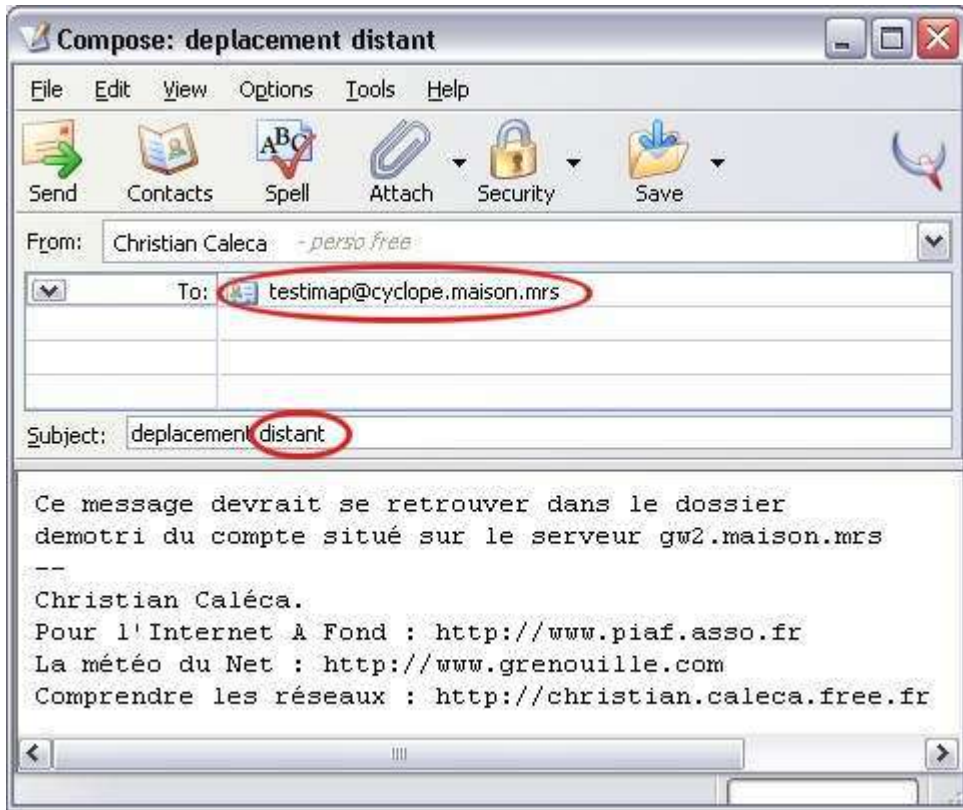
Compose: deplacement distant

File Edit View Options Tools Help

Send Contacts Spell Attach Security Save

From: Christian Caleca - perso free

To: testimap@cyclope.maison.mrs

Subject: deplacement distant

Ce message devrait se retrouver dans le dossier demotri du compte situé sur le serveur gw2.maison.mrs
--
Christian Caléca.
Pour l'Internet A Fond : http://www.piaf.asso.fr
La météo du Net : http://www.grenouille.com
Comprendre les réseaux : http://christian.caleca.free.fr